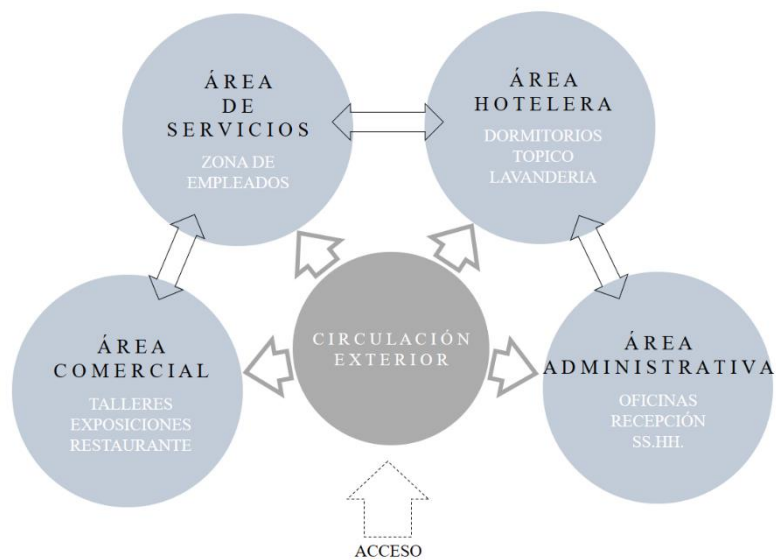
ÁREA DE SERVICIOS

ZONA DE EMPLEADOS

ÁREA HOTELERA

DORMITORIOS
TOPICO
LAVANDERIA

CIRCULACIÓN EXTERIOR

ÁREA COMERCIAL

TALLERES
EXPOSICIONES
RESTAURANTE

ÁREA ADMINISTRATIVA

OFICINAS
RECEPCIÓN
SS.HH.

ACCESO